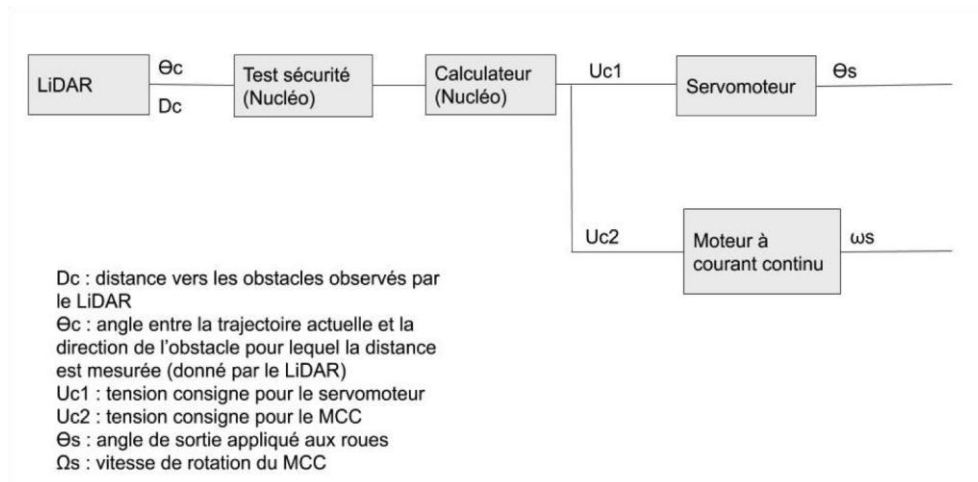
LiDAR

Θc

Dc

Test sécurité (Nucléo)

Calculateur (Nucléo)

Uc1

Servomoteur

Θs

Uc2

Moteur à courant continu

ωs

Dc : distance vers les obstacles observés par le LiDAR
Θc : angle entre la trajectoire actuelle et la direction de l'obstacle pour lequel la distance est mesurée (donné par le LiDAR)
Uc1 : tension consigne pour le servomoteur
Uc2 : tension consigne pour le MCC
Θs : angle de sortie appliqué aux roues
Ωs : vitesse de rotation du MCC